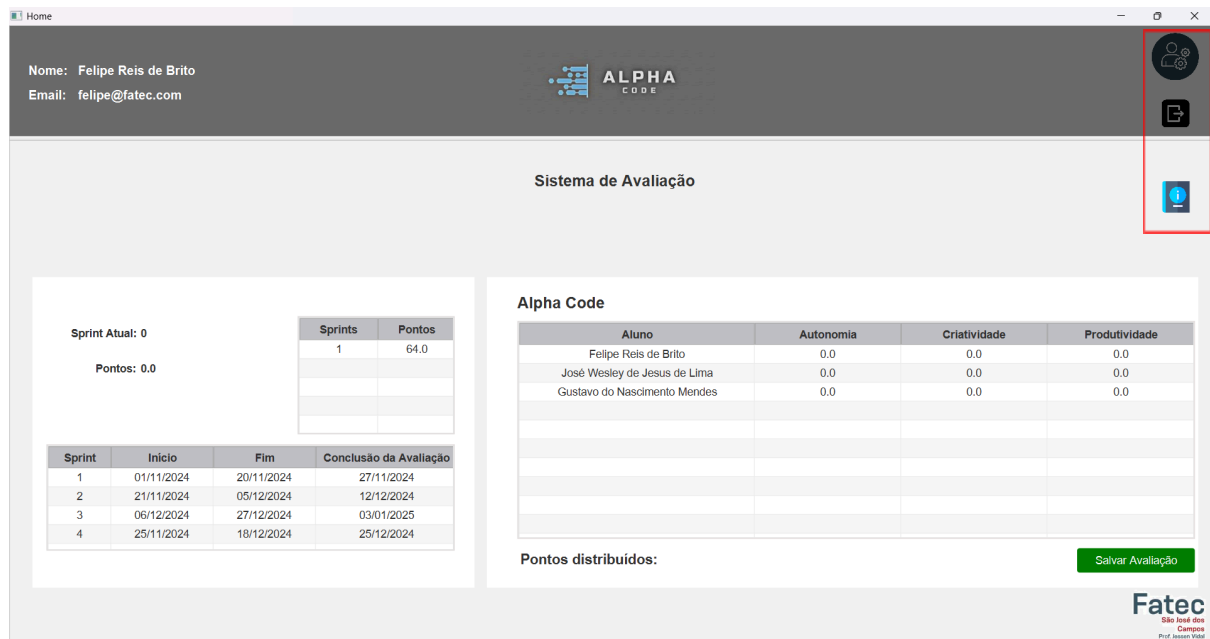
Home

Nome: Felipe Reis de Brito
Email: felipe@fatec.com

ALPHA
CODE

Sistema de Avaliação

Sprint Atual: 0

Pontos: 0.0

| Sprints | Pontos |
|---|---|
| 1 | 64.0 |

| Sprint | Inicio | Fim | Conclusão da Avaliação |
|---|---|---|---|
| 1 | 01/11/2024 | 20/11/2024 | 27/11/2024 |
| 2 | 21/11/2024 | 05/12/2024 | 12/12/2024 |
| 3 | 06/12/2024 | 27/12/2024 | 03/01/2025 |
| 4 | 25/11/2024 | 18/12/2024 | 25/12/2024 |

Alpha Code

| Aluno | Autonomia | Criatividade | Produtividade |
|---|---|---|---|
| Felipe Reis de Brito | 0.0 | 0.0 | 0.0 |
| José Wesley de Jesus de Lima | 0.0 | 0.0 | 0.0 |
| Gustavo do Nascimento Mendes | 0.0 | 0.0 | 0.0 |

Pontos distribuídos:

Salvar Avaliação

Fatec
São José dos Campos
Prof. Jessen Vidal